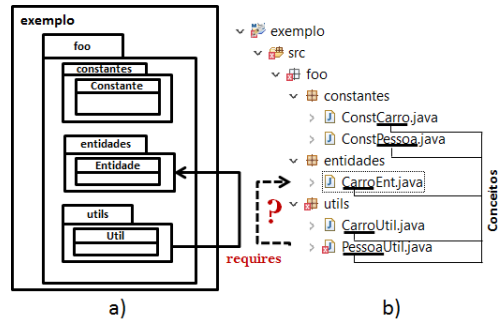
exemplo

foo

constantes

Constante

entidades

Entidade

utils

Util

requires

a)

exemplo
src
foo
constantes
ConstCarro.java
ConstPessoa.java
entidades
CarroEnt.java
utils
CarroUtil.java
PessoaUtil.java

?

Conceitos

b)